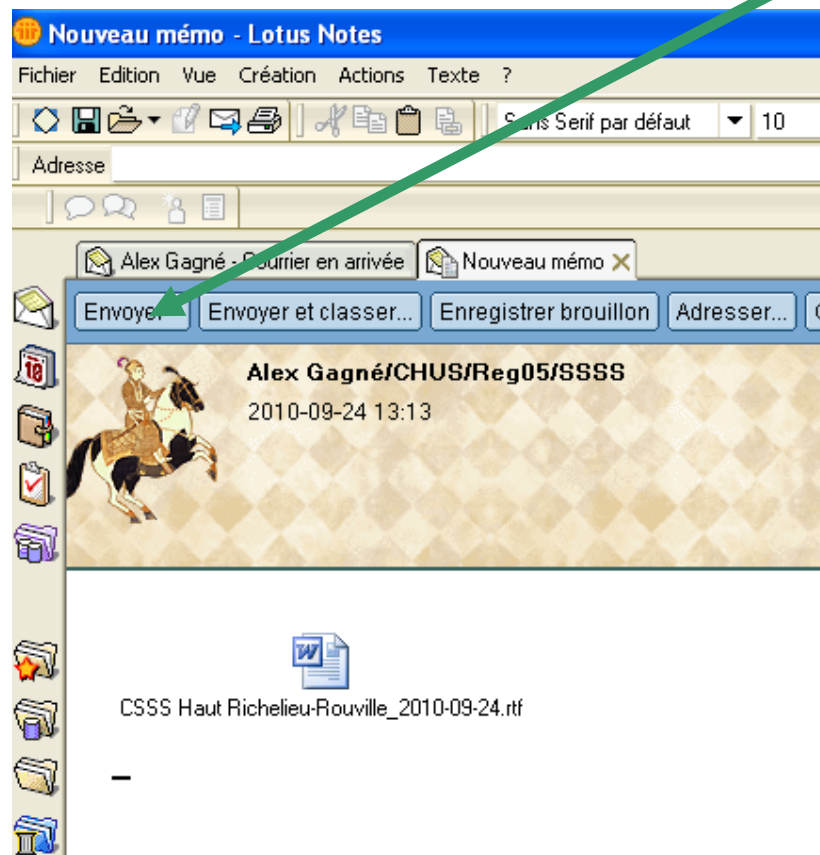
Nouveau mémo - Lotus Notes

Fichier Edition Vue Création Actions Texte ?

Sans Serif par défaut 10

Adresse

Alex Gagné - Courrier en arrivée
Nouveau mémo

Envoyer
Envoyer et classer...
Enregistrer brouillon
Adresser...

Alex Gagné/CHUS/Reg05/SSSS
2010-09-24 13:13

CSSS Haut Richelieu-Rouville_2010-09-24.rtf

–